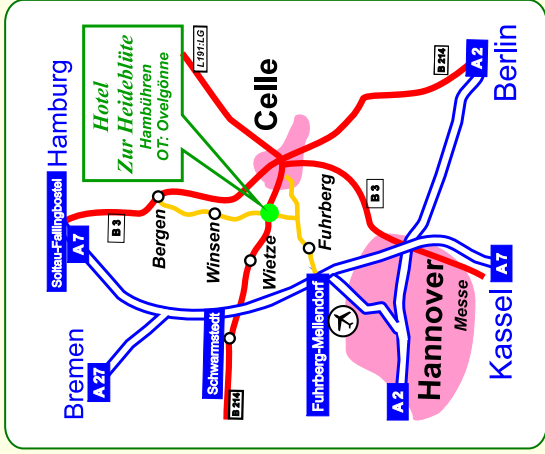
Hotel
Zur Heideblüte
Hambühren
OT: Ovelgönne

L191:LG

Celle

B214

A2

Berlin

Hamburg

Soltau-Fallingbostel

A7

B3

Bergen

Winsen

Wietze

Fuhrberg

B3

Bremen

A27

Schwarmstedt

B214

Fuhrberg-Mellendorf

A2

Hannover

Messe

A7

Kassel